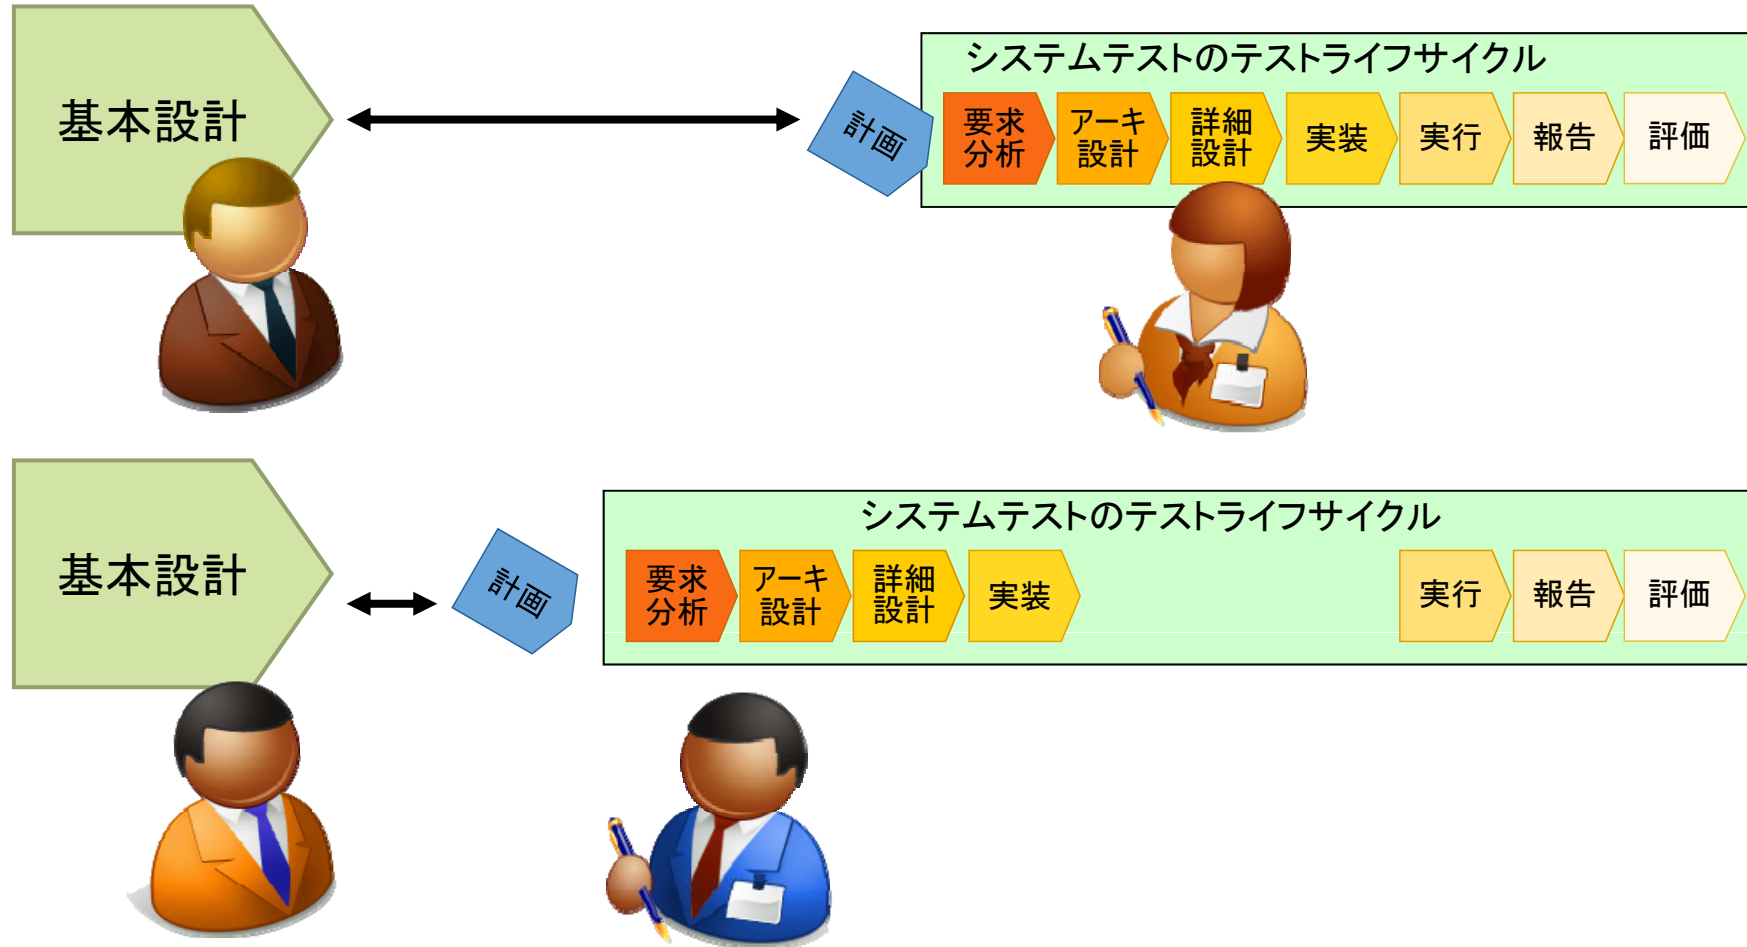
基本設計

計画

システムテストのテストライフサイクル

要求分析

アーキ設計

詳細設計

実装

実行

報告

評価

基本設計

計画

システムテストのテストライフサイクル

要求分析

アーキ設計

詳細設計

実装

実行

報告

評価